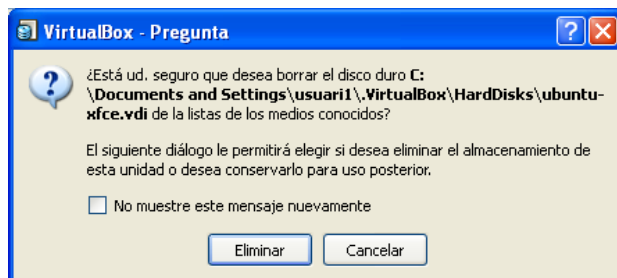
VirtualBox - Pregunta

¿Está ud. seguro que desea borrar el disco duro **C:\Documents and Settings\usuari1\.VirtualBox\HardDisks\ubuntu-xfce.vdi** de la listas de los medios conocidos?

El siguiente diálogo le permitirá elegir si desea eliminar el almacenamiento de esta unidad o desea conservarlo para uso posterior.

No muestre este mensaje nuevamente

Eliminar

Cancelar